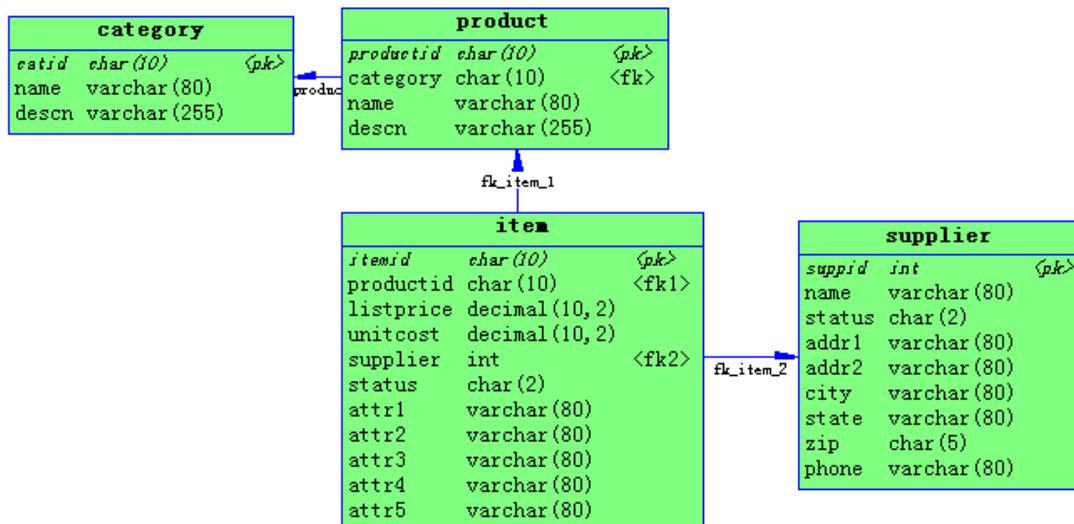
category

| catid | char(10) | <pk> |
|---|---|---|
| name | varchar(80) | |
| descn | varchar(255) | |

produc

product

| productid | char(10) | <pk> |
|---|---|---|
| category | char(10) | <fk> |
| name | varchar(80) | |
| descn | varchar(255) | |

fk_item_1

item

| itemid | char(10) | <pk> |
|---|---|---|
| productid | char(10) | <fk1> |
| listprice | decimal(10,2) | |
| unitcost | decimal(10,2) | |
| supplier | int | <fk2> |
| status | char(2) | |
| attr1 | varchar(80) | |
| attr2 | varchar(80) | |
| attr3 | varchar(80) | |
| attr4 | varchar(80) | |
| attr5 | varchar(80) | |

fk_item_2

supplier

| suppid | int | <pk> |
|---|---|---|
| name | varchar(80) | |
| status | char(2) | |
| addr1 | varchar(80) | |
| addr2 | varchar(80) | |
| city | varchar(80) | |
| state | varchar(80) | |
| zip | char(5) | |
| phone | varchar(80) | |